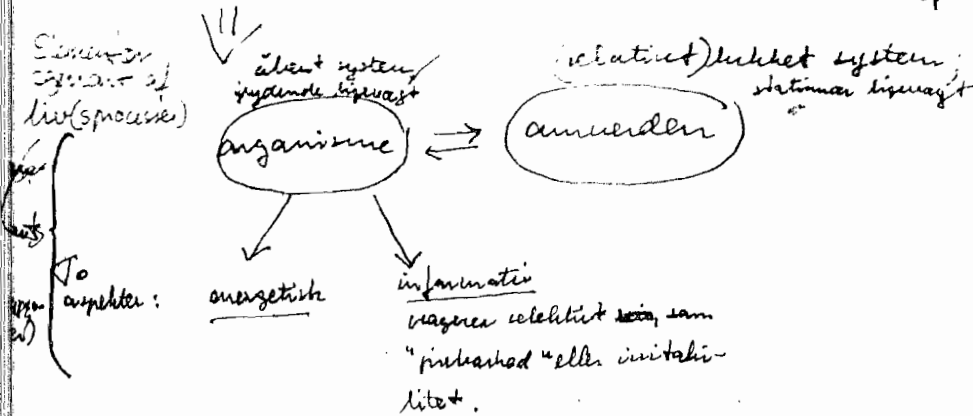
Dimension af liv(sprocesse)

åbent system, flydende ligevægt

organisme ⇄ (relativt) lukket system; stationær ligevægt
omverden

To aspekter: energetisk

information
reagerer selektivt ~~svis~~, som "pirrbarhed" eller irritabilitet.